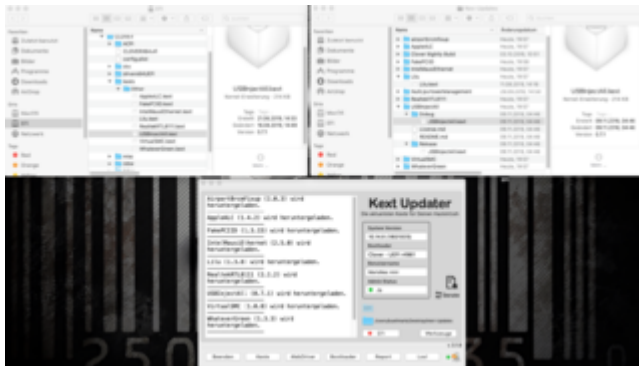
Kext Updater

AirportBrcmFixup (1.0.3) wird heruntergeladen.

AppleALC (1.4.0) wird heruntergeladen.

FakePCIID (1.3.15) wird heruntergeladen.

IntelMausiEthernet (2.3.0) wird heruntergeladen.

Lilu (1.3.0) wird heruntergeladen.

RealtekRTL8111 (2.2.2) wird heruntergeladen.

USBInjectAll (0.7.1) wird heruntergeladen.

VirtualSMC (1.0.0) wird heruntergeladen.

WhateverGreen (1.3.0) wird heruntergeladen.

Beenden

Report

USBInjectAll.kext